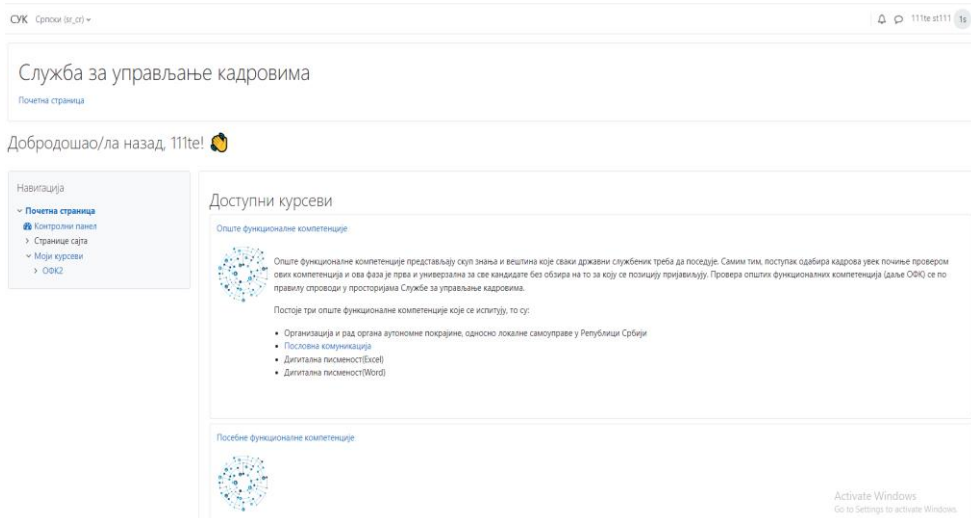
СУК Српски (sr_cr) ▾

111te st111 1s

Служба за управљање кадровима

Почетна страница

Добродошао/ла назад, 111te! 👋

Навигација

Почетна страница
Контролни панел
Странице сајта
Моји курсеви
ОФК2

Доступни курсеви

Опште функционалне компетенције

Опште функционалне компетенције представљају скуп знања и вештина које сваки државни службеник треба да поседује. Самим тим, поступак одабира кадрова увек почиње провером ових компетенција и ова фаза је прва и универзална за све кандидате без обзира на то за коју се позицију пријављују. Провера општих функционалних компетенција (даље ОФК) се по правилу спроводи у просторијама Службе за управљање кадровима.

Постоје три опште функционалне компетенције које се испитују, то су:

• Организација и рад органа аутономне покрајине, односно локалне самоуправе у Републици Србији
• Пословна комуникација
• Дигитална писменост(Excel)
• Дигитална писменост(Word)

Посебне функционалне компетенције

Activate Windows
Go to Settings to activate Windows.